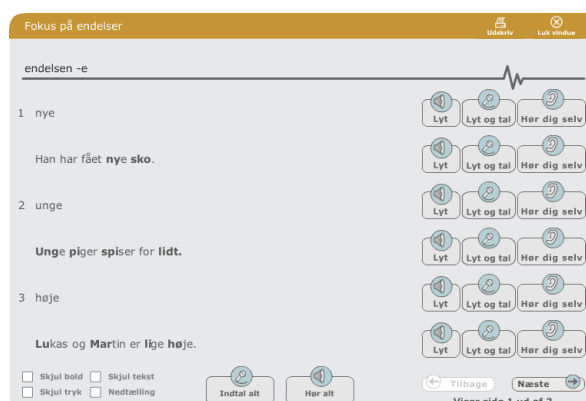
Fokus på endelser

Udskriv

Luk vindue

endelsen -e

1 nye

Lyt | Lyt og tal | Hør dig selv

Han har fået **ny**e **sko**.

Lyt | Lyt og tal | Hør dig selv

2 unge

Lyt | Lyt og tal | Hør dig selv

**Ung**e **pi**ger **spi**ser for **lidt.**

Lyt | Lyt og tal | Hør dig selv

3 høje

Lyt | Lyt og tal | Hør dig selv

**Lu**kas og **Mar**tin er **li**ge **høj**e.

Lyt | Lyt og tal | Hør dig selv

Skjul bold  Skjul tekst
Skjul tryk  Nedtælling

Indtal alt

Hør alt

Tilbage

Næste

Viser side 1 ud af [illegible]